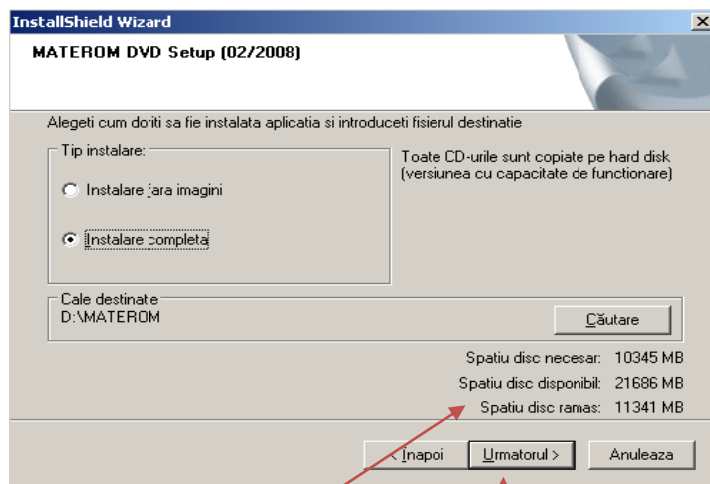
InstallShield Wizard

MATEROM DVD Setup (02/2008)

Alegeti cum doriti sa fie instalata aplicatia si introduceti fisierul destinatie

Tip instalare:

Instalare fara imagini

Instalare completa

Toate CD-urile sunt copiate pe hard disk (versiunea cu capacitate de functionare)

Cale destinate
D:\MATEROM

Căutare

Spatiu disc necesar: 10345 MB
Spatiu disc disponibil: 21686 MB
Spatiu disc ramas: 11341 MB

< Inapoi
Urmatorul >
Anuleaza